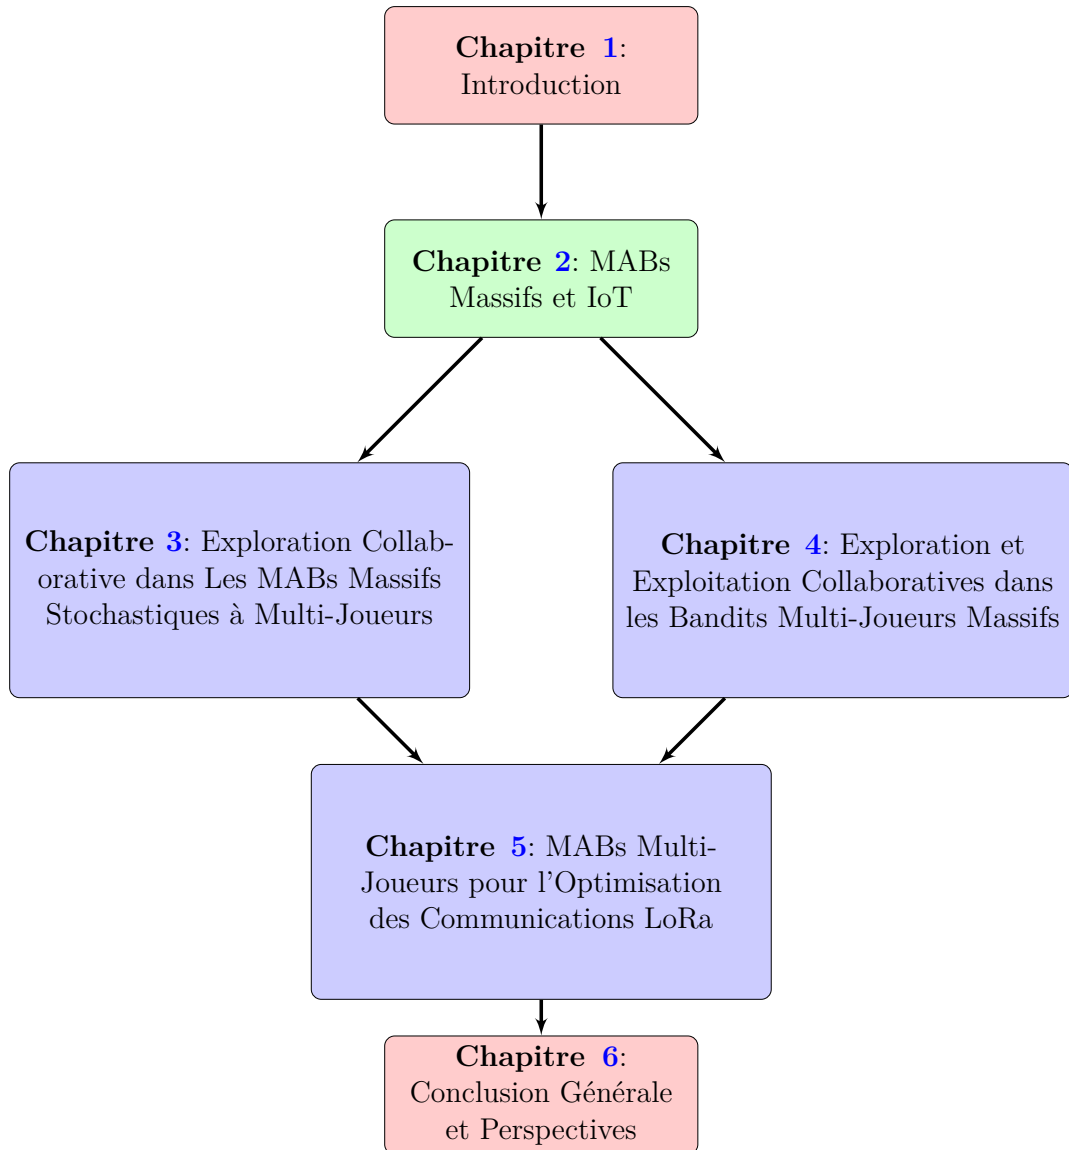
**Chapitre 1**: Introduction

**Chapitre 2**: MABs Massifs et IoT

**Chapitre 3**: Exploration Collaborative dans Les MABs Massifs Stochastiques à Multi-Joueurs

**Chapitre 4**: Exploration et Exploitation Collaboratives dans les Bandits Multi-Joueurs Massifs

**Chapitre 5**: MABs Multi-Joueurs pour l'Optimisation des Communications LoRa

**Chapitre 6**: Conclusion Générale et Perspectives